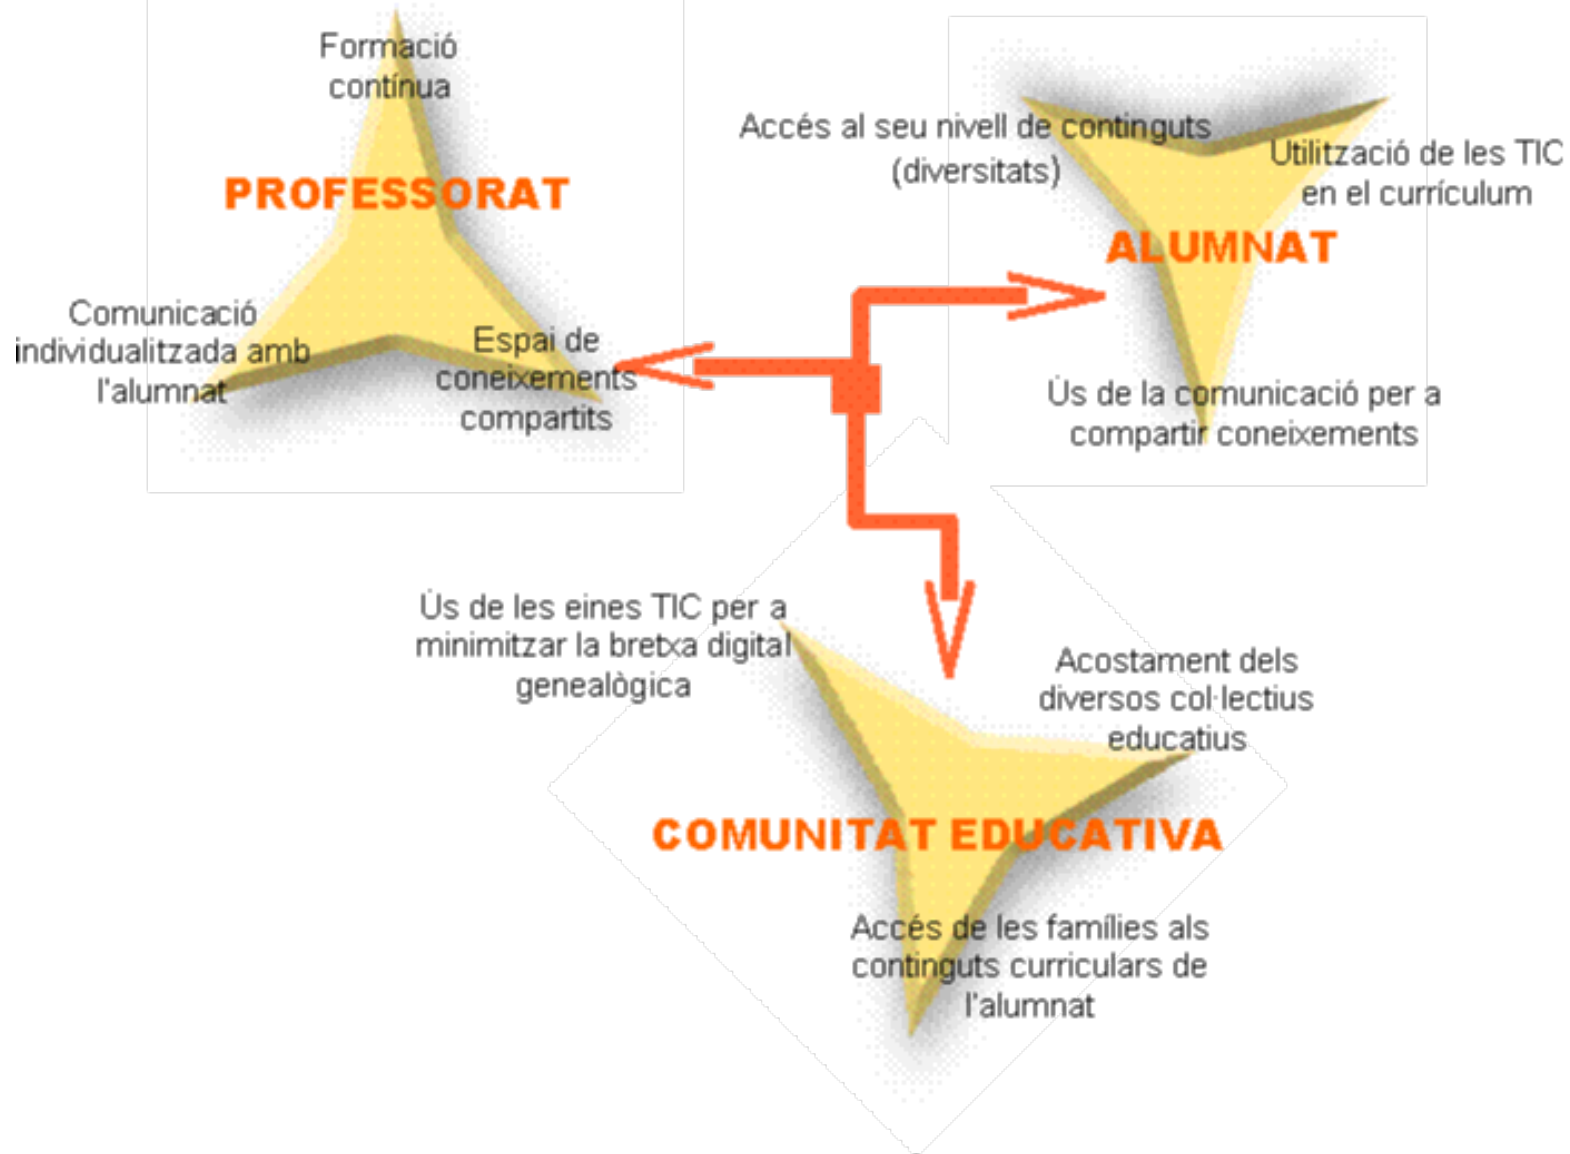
Formació contínua

PROFESSORAT

Comunicació individualitzada amb l'alumnat

Espai de coneixements compartits

Accés al seu nivell de continguts (diversitats)

Utilització de les TIC en el currículum

ALUMNAT

Ús de la comunicació per a compartir coneixements

Ús de les eines TIC per a minimitzar la bretxa digital genealògica

Acostament dels diversos col·lectius educatius

COMUNITAT EDUCATIVA

Accés de les famílies als continguts curriculars de l'alumnat